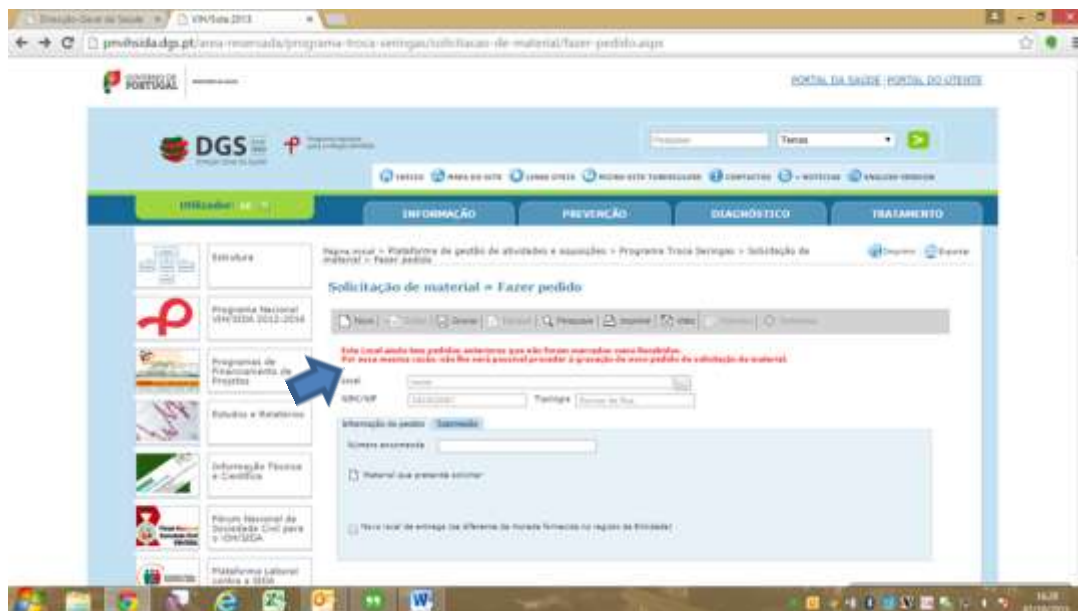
VIH/Sida 2013

pnvihsida.dgs.pt/area-reservada/programa-troca-seringas/solicitacao-de-material/fazer-pedido.aspx

GOVERNO DE PORTUGAL

PORTAL DA SAÚDE PORTAL DO UTENTE

DGS

Temas

INÍCIO MAPA DO SITE LINKS ÚTEIS MICRO-SITE TUBERCULOSE CONTACTOS E-NOTÍCIAS ENGLISH VERSION

Utilizador:

INFORMAÇÃO PREVENÇÃO DIAGNÓSTICO TRATAMENTO

Estrutura

Programa Nacional VIH/SIDA 2012-2016

Programas de Financiamento de Projetos

Estudos e Relatórios

Informação Técnica e Científica

Fórum Nacional da Sociedade Civil para o VIH/SIDA

Plataforma Laboral contra a SIDA

Página inicial > Plataforma de gestão de atividades e aquisições > Programa Troca Seringas > Solicitação de material > Fazer pedido

Imprimir Exportar

Solicitação de material » Fazer pedido

Novo Gravar Pesquisar Imprimir Voltar

Este Local ainda tem pedidos anteriores que não foram marcados como Recebidos.
Por esse mesmo razão não lhe será possível proceder à gravação de novo pedido de solicitação de material.

Local

GNC/UF Tipologia

Informação do pedido Submissão

Número encomenda

Material que pretende solicitar

Novo local de entrega (se diferente da morada fornecida no registo da Entidade)